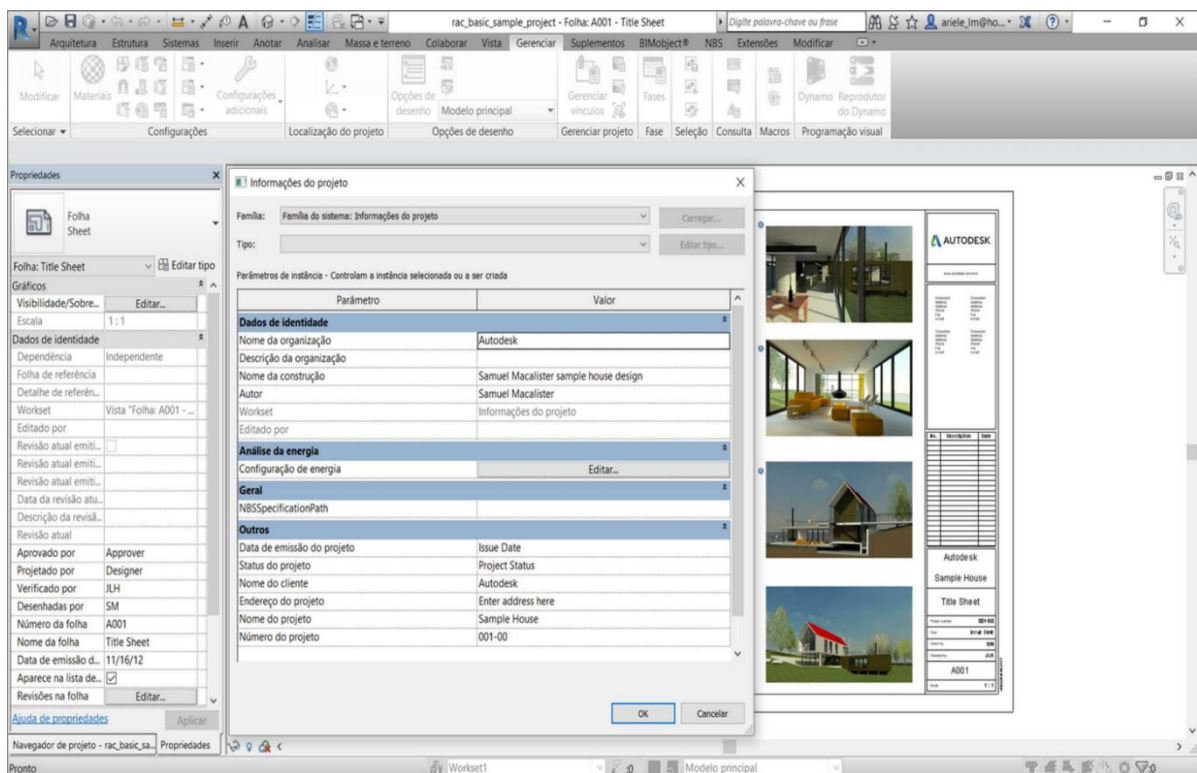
rac_basic_sample_project - Folha: A001 - Title Sheet
Digite palavra-chave ou frase
ariele_lm@ho...

Arquitetura Estrutura Sistemas Inserir Anotar Analisar Massa e terreno Colaborar Vista Gerenciar Suplementos BIMobject® NBS Extensões Modificar

Modificar Materiais Configurações adicionais Opções de desenho Modelo principal Gerenciar vínculos Fases Dynamo Reprodutor do Dynamo

Selecionar Configurações Localização do projeto Opções de desenho Gerenciar projeto Fase Seleção Consulta Macros Programação visual

Propriedades

Folha
Sheet

Folha: Title Sheet Editar tipo

| | |
|---|---|
| Gráficos | |
| Visibilidade/Sobre... | Editar... |
| Escala | 1 : 1 |
| Dados de identidade | |
| Dependência | Independente |
| Folha de referência | |
| Detalhe de referên... | |
| Workset | Vista "Folha: A001 - ... |
| Editado por | |
| Revisão atual emiti... | |
| Revisão atual emiti... | |
| Revisão atual emiti... | |
| Data da revisão atu... | |
| Descrição da revisã... | |
| Revisão atual | |
| Aprovado por | Approver |
| Projetado por | Designer |
| Verificado por | JLH |
| Desenhadas por | SM |
| Número da folha | A001 |
| Nome da folha | Title Sheet |
| Data de emissão d... | 11/16/12 |
| Aparece na lista de... | ☑ |
| Revisões na folha | Editar... |

Ajuda de propriedades Aplicar

Navegador de projeto - rac_basic_sa... Propriedades

Informações do projeto

Família: Família do sistema: Informações do projeto Carregar...
Tipo: Editar tipo...

Parâmetros de instância - Controlam a instância selecionada ou a ser criada

| Parâmetro | Valor |
|---|---|
| Dados de identidade | |
| Nome da organização | Autodesk |
| Descrição da organização | |
| Nome da construção | Samuel Macalister sample house design |
| Autor | Samuel Macalister |
| Workset | Informações do projeto |
| Editado por | |
| Análise da energia | |
| Configuração de energia | Editar... |
| Geral | |
| NBSSpecificationPath | |
| Outros | |
| Data de emissão do projeto | Issue Date |
| Status do projeto | Project Status |
| Nome do cliente | Autodesk |
| Endereço do projeto | Enter address here |
| Nome do projeto | Sample House |
| Número do projeto | 001-00 |

OK Cancelar

AUTODESK
Autodesk
Sample House
Title Sheet
A001
1 : 1

Pronto Workset1 :0 Modelo principal :0